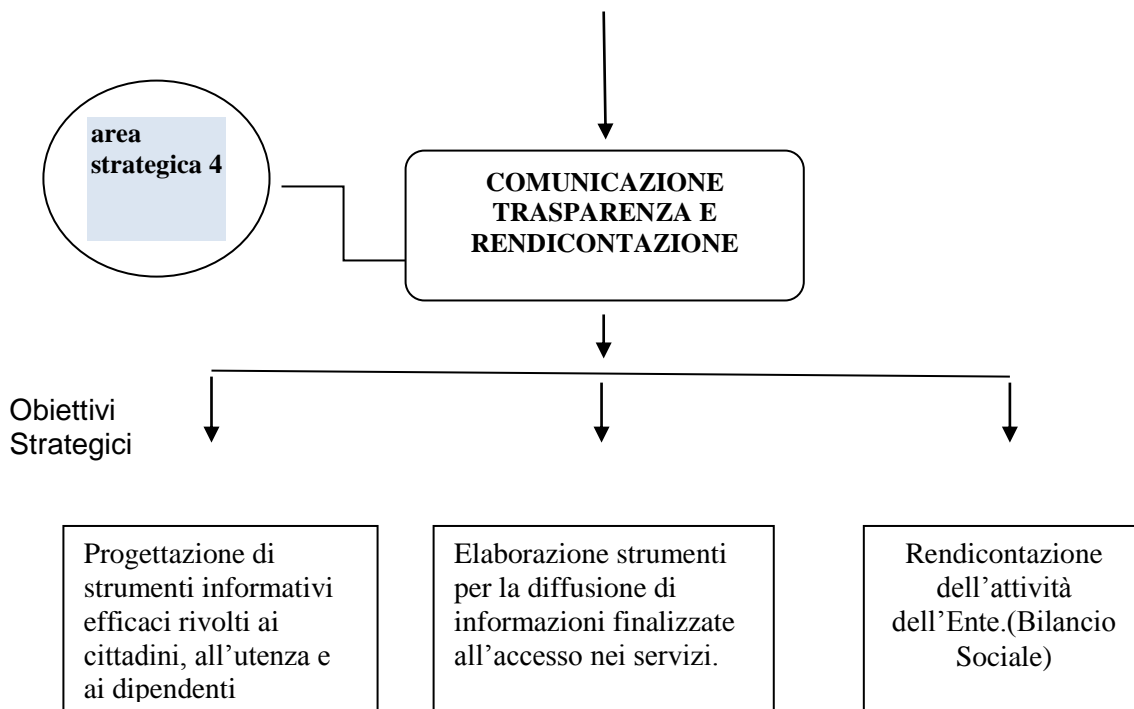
area strategica 4

COMUNICAZIONE TRASPARENZA E RENDICONTAZIONE

Obiettivi Strategici

Progettazione di strumenti informativi efficaci rivolti ai cittadini, all'utenza e ai dipendenti

Elaborazione strumenti per la diffusione di informazioni finalizzate all'accesso nei servizi.

Rendicontazione dell'attività dell'Ente.(Bilancio Sociale)